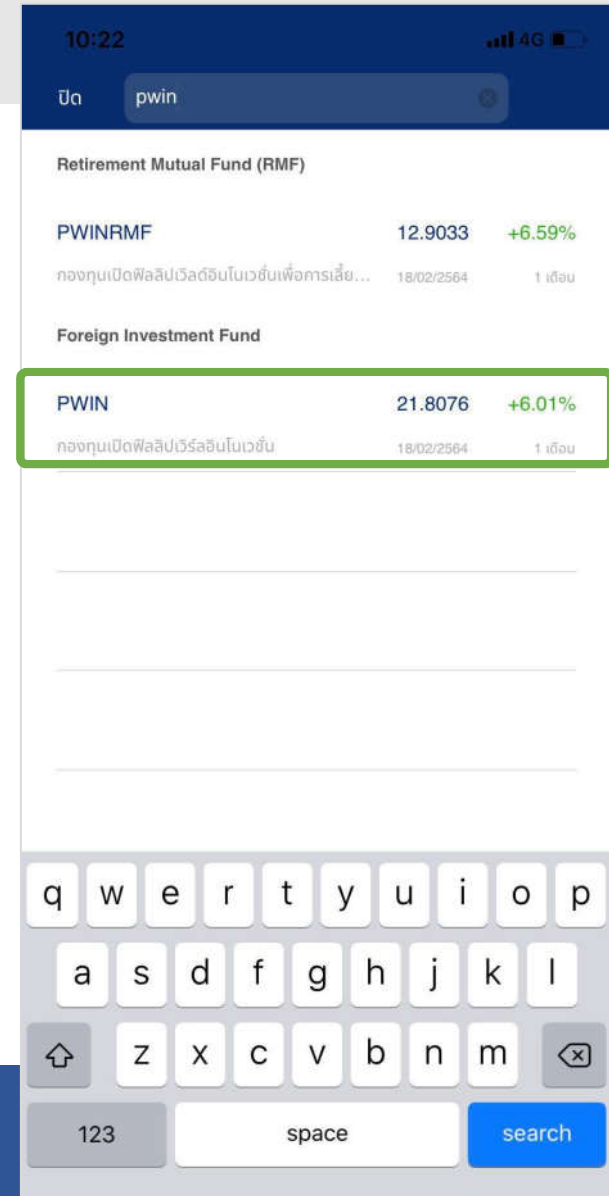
10:22
4G

ปิด pwin

Retirement Mutual Fund (RMF)

PWINRMF 12.9033 +6.59%
กองทุนเปิดฟิลลิปเวิลด์อินโนเวชั่นเพื่อการเลี้ย... 18/02/2564 1 เดือน

Foreign Investment Fund

PWIN 21.8076 +6.01%
กองทุนเปิดฟิลลิปเวิร์ลอินโนเวชั่น 18/02/2564 1 เดือน

q w e r t y u i o p
a s d f g h j k l
z x c v b n m
123 space search